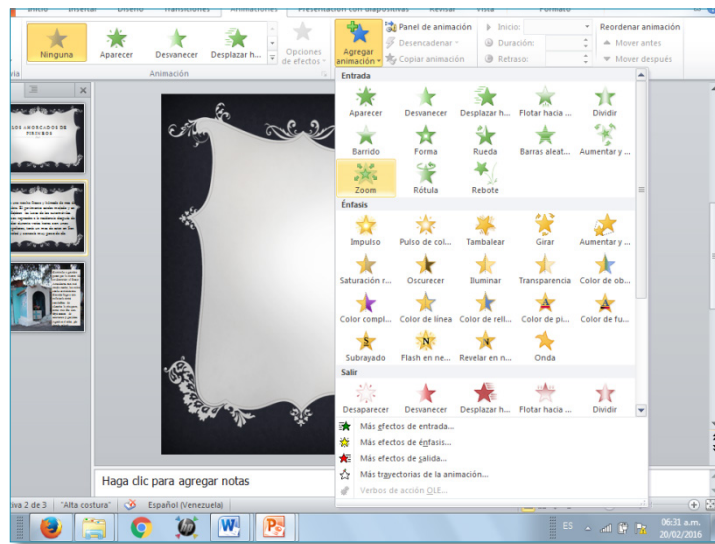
Inicio Insertar Diseño Transiciones Animaciones Presentación con diapositivas Revisar Vista Formato

Ninguna Aparecer Desvanecer Desplazar h... Opciones de efectos Agregar animación Panel de animación Desencadenar Copiar animación Inicio: Duración: Retraso: Reordenar animación Mover antes Mover después

vía Animación

Entrada
Aparecer Desvanecer Desplazar h... Flotar hacia ... Dividir
Barrido Forma Rueda Barras aleat... Aumentar y ...
Zoom Rótula Rebote

Énfasis
Impulso Pulso de col... Tambalear Girar Aumentar y ...
Saturación r... Oscurecer Iluminar Transparencia Color de ob...
Color compl... Color de línea Color de rell... Color de pi... Color de fu...
Subrayado Flash en ne... Revelar en n... Onda

Salir
Desaparecer Desvanecer Desplazar h... Flotar hacia ... Dividir

Más efectos de entrada...
Más efectos de énfasis...
Más efectos de salida...
Más trayectorias de la animación...
Verbos de acción OLE...

LOS AHORCADOS DE PIRINEOS

Haga clic para agregar notas

Diapositiva 2 de 3 "Alta costura" Español (Venezuela)

ES 06:31 a.m. 20/02/2016